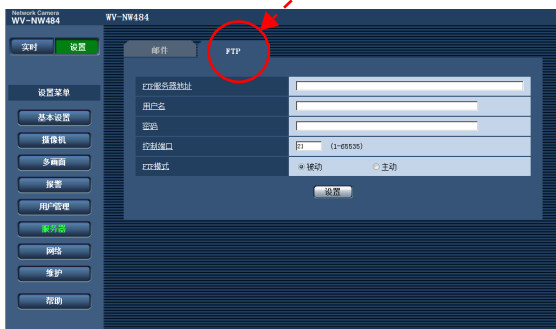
Network Camera
WV-NW484

WV-NW484

实时
设置

设置菜单
基本设置
摄像机
多画面
报警
用户管理
服务器
网络
维护
帮助

邮件
FTP

| FTP服务器地址 | |
|---|---|
| 用户名 | |
| 密码 | |
| 控制端口 | 21 (1-65535) |
| FTP模式 | 被动 主动 |

设置